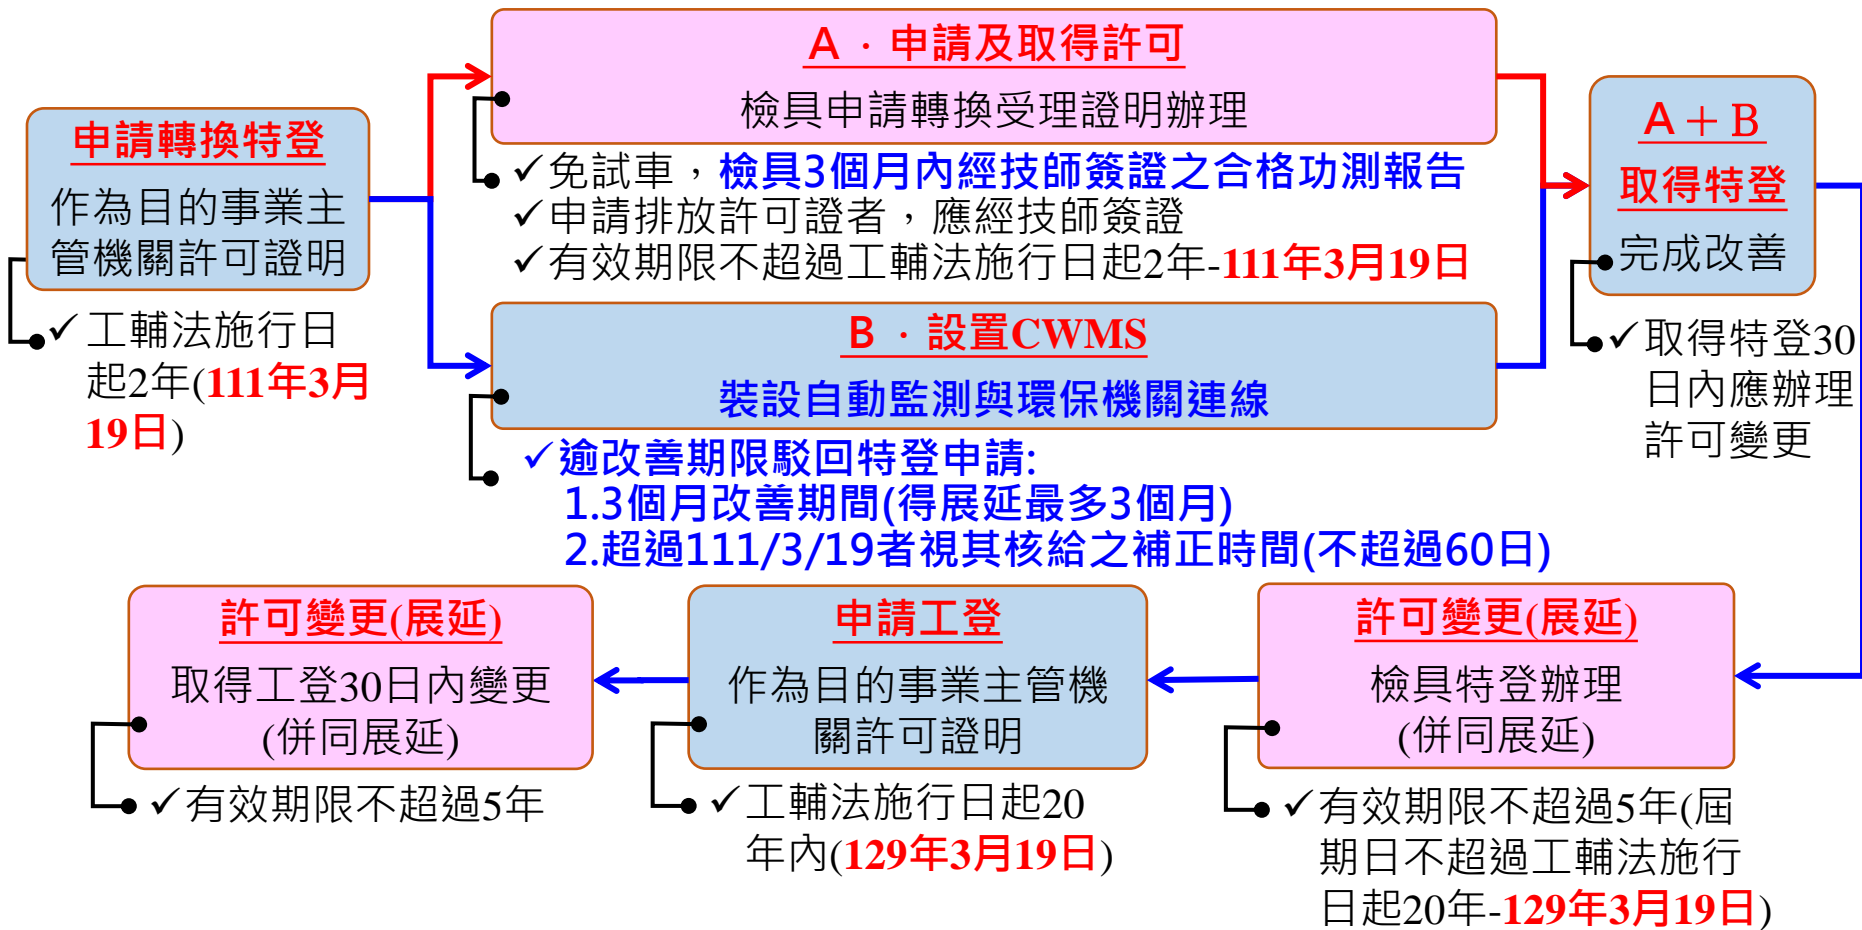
申請轉換特登

作為目的事業主管機關許可證明

✓工輔法施行日起2年(111年3月19日)

A．申請及取得許可

檢具申請轉換受理證明辦理

✓免試車，檢具3個月內經技師簽證之合格功測報告
✓申請排放許可證者，應經技師簽證
✓有效期限不超過工輔法施行日起2年-111年3月19日

B．設置CWMS

裝設自動監測與環保機關連線

✓逾改善期限駁回特登申請:
1.3個月改善期間(得展延最多3個月)
2.超過111/3/19者視其核給之補正時間(不超過60日)

A＋B

取得特登

完成改善

✓取得特登30日內應辦理許可變更

許可變更(展延)

取得工登30日內變更(併同展延)

✓有效期限不超過5年

申請工登

作為目的事業主管機關許可證明

✓工輔法施行日起20年內(129年3月19日)

許可變更(展延)

檢具特登辦理(併同展延)

✓有效期限不超過5年(屆期日不超過工輔法施行日起20年-129年3月19日)